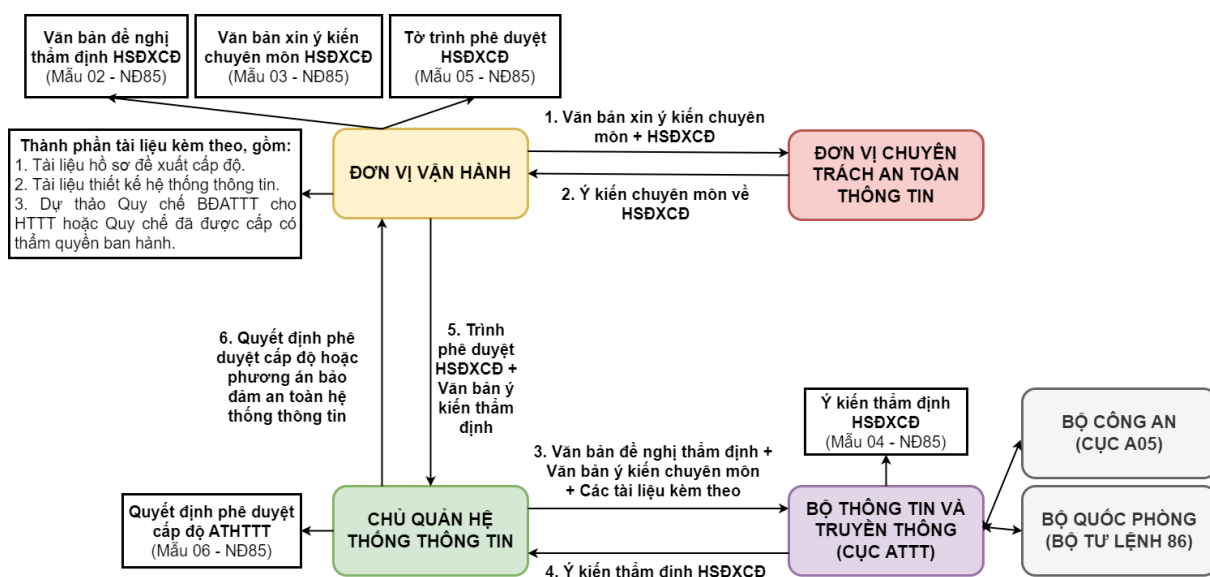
Văn bản đề nghị thẩm định HSĐXCĐ
(Mẫu 02 - NĐ85)

Văn bản xin ý kiến chuyên môn HSĐXCĐ
(Mẫu 03 - NĐ85)

Tờ trình phê duyệt HSĐXCĐ
(Mẫu 05 - NĐ85)

Thành phần tài liệu kèm theo, gồm:
1. Tài liệu hồ sơ đề xuất cấp độ.
2. Tài liệu thiết kế hệ thống thông tin.
3. Dự thảo Quy chế BĐATTT cho HTTT hoặc Quy chế đã được cấp có thẩm quyền ban hành.

ĐƠN VỊ VẬN HÀNH

1. Văn bản xin ý kiến chuyên môn + HSĐXCĐ

ĐƠN VỊ CHUYÊN TRÁCH AN TOÀN THÔNG TIN

2. Ý kiến chuyên môn về HSĐXCĐ

6. Quyết định phê duyệt cấp độ hoặc phương án bảo đảm an toàn hệ thống thông tin

5. Trình phê duyệt HSĐXCĐ + Văn bản ý kiến thẩm định

Ý kiến thẩm định HSĐXCĐ
(Mẫu 04 - NĐ85)

BỘ CÔNG AN
(CỤC A05)

3. Văn bản đề nghị thẩm định + Văn bản ý kiến chuyên môn + Các tài liệu kèm theo

Quyết định phê duyệt cấp độ ATHTTT
(Mẫu 06 - NĐ85)

CHỦ QUẢN HỆ THỐNG THÔNG TIN

BỘ THÔNG TIN VÀ TRUYỀN THÔNG
(CỤC ATTT)

BỘ QUỐC PHÒNG
(BỘ TƯ LỆNH 86)

4. Ý kiến thẩm định HSĐXCĐ